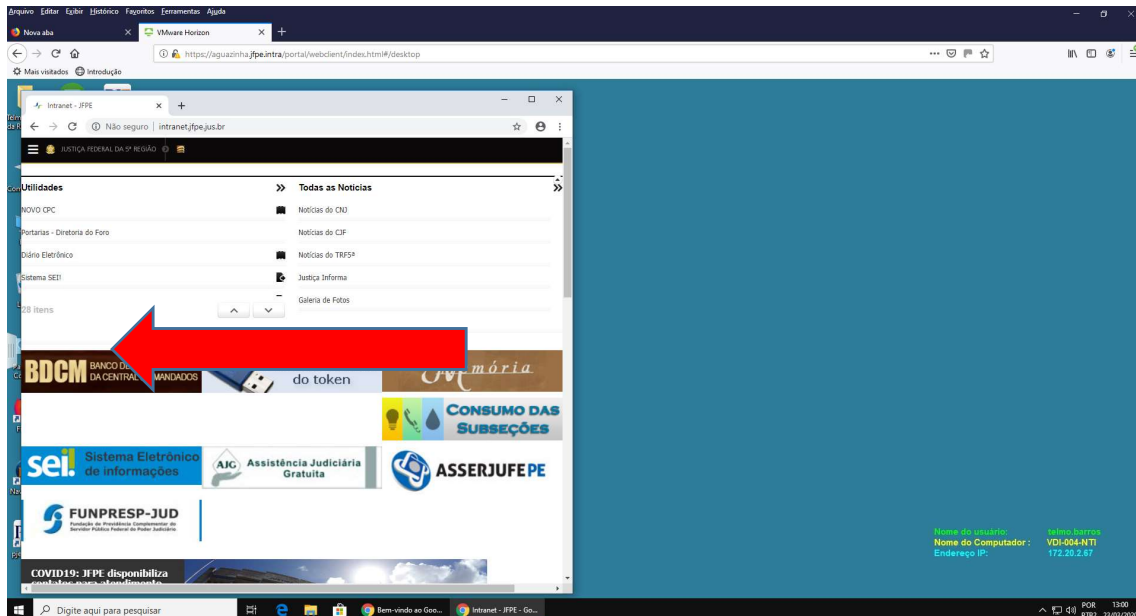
Arquivo Editar Exibir Histórico Favoritos Ferramentas Ajuda

Nova aba
VMware Horizon

https://aguazinha.jfpe.intra/portal/webclient/index.html#/desktop

Mais visitados Introdução

Intranet - JFPE

Não seguro | intranet.jfpe.jus.br

JUSTIÇA FEDERAL DA 5ª REGIÃO

Utilidades
NOVO CPC
Portarias - Diretoria do Foro
Diário Eletrônico
Sistema SEI!
28 itens

Todas as Notícias
Notícias do CNJ
Notícias do CJF
Notícias do TRF5ª
Justiça Informa
Galeria de Fotos

BDCM BANCO DE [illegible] DA CENTRAL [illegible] MANDADOS

do token

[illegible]mória

CONSUMO DAS SUBSEÇÕES

sei! Sistema Eletrônico de informações

AJG Assistência Judiciária Gratuita

ASSERJUFE PE

FUNPRESP-JUD
Fundação de Previdência Complementar do Servidor Público Federal do Poder Judiciário

COVID19: JFPE disponibiliza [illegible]

Nome do usuário: telmo.barros
Nome do Computador : VDI-004-NTI
Endereço IP: 172.20.2.67

Digite aqui para pesquisar
Bem-vindo ao Goo...
Intranet - JFPE - Go...
POR
13:00